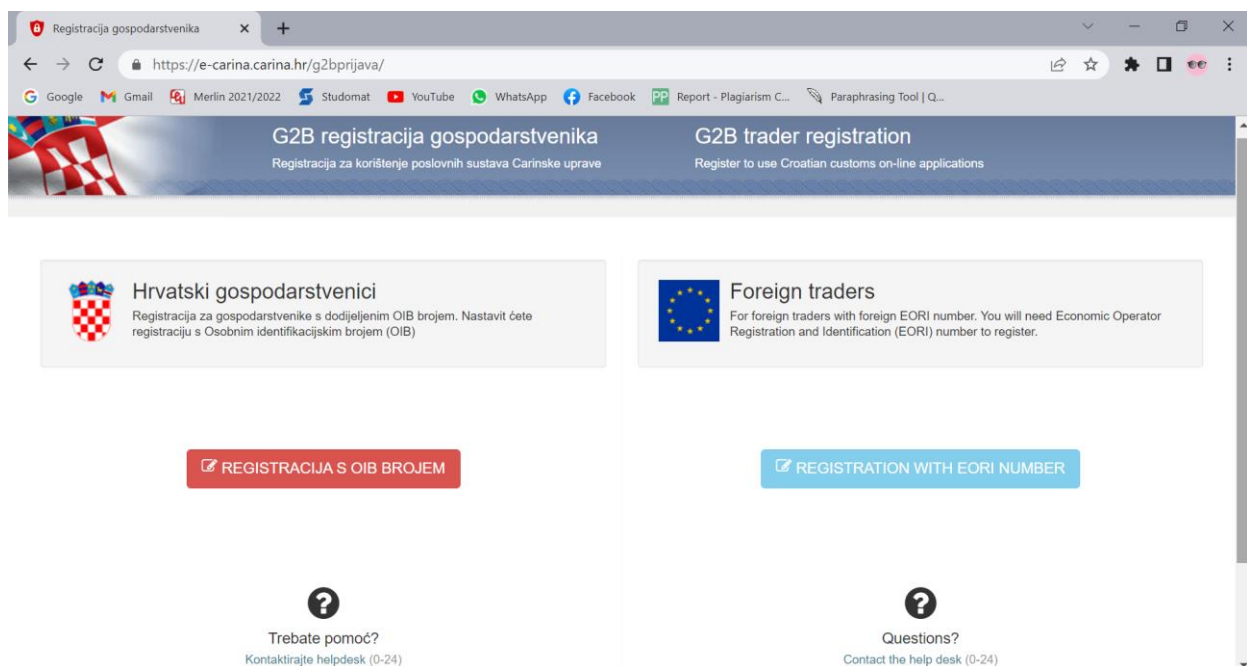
Registracija gospodarstvenika

https://e-carina.carina.hr/g2bprijava/

Google Gmail Merlin 2021/2022 Studomat YouTube WhatsApp Facebook Report - Plagiarism C... Paraphrasing Tool | Q...

G2B registracija gospodarstvenika
Registracija za korištenje poslovnih sustava Carinske uprave

G2B trader registration
Register to use Croatian customs on-line applications

Hrvatski gospodarstvenici
Registracija za gospodarstvenike s dodijeljenim OIB brojem. Nastavit ćete registraciju s Osobnim identifikacijskim brojem (OIB)

Foreign traders
For foreign traders with foreign EORI number. You will need Economic Operator Registration and Identification (EORI) number to register.

REGISTRACIJA S OIB BROJEM

REGISTRATION WITH EORI NUMBER

Trebate pomoć?
Kontaktirajte helpdesk (0-24)

Questions?
Contact the help desk (0-24)